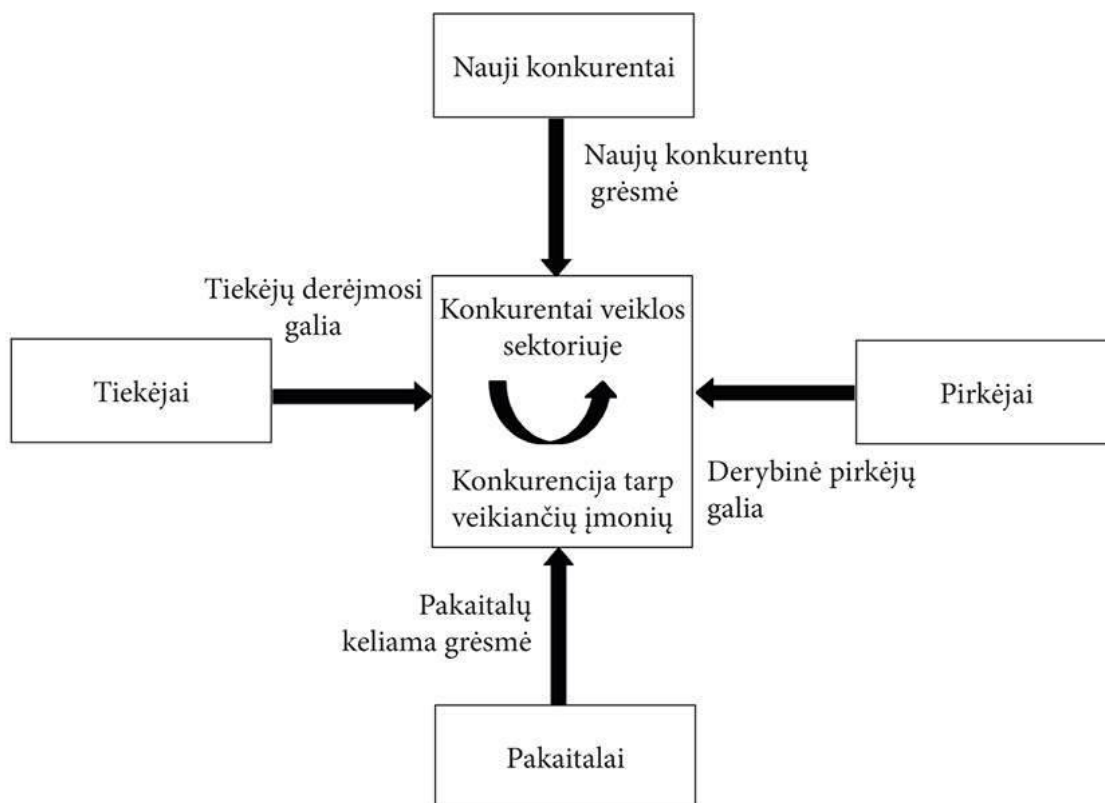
Nauji konkurentai

Naujų konkurentų grėsmė

Tiekėjų derėjmosi galia

Konkurentai veiklos sektoriuje

Tiekėjai

Pirkėjai

Konkurencija tarp veikiančių įmonių

Derybinė pirkėjų galia

Pakaitalų keliama grėsmė

Pakaitalai